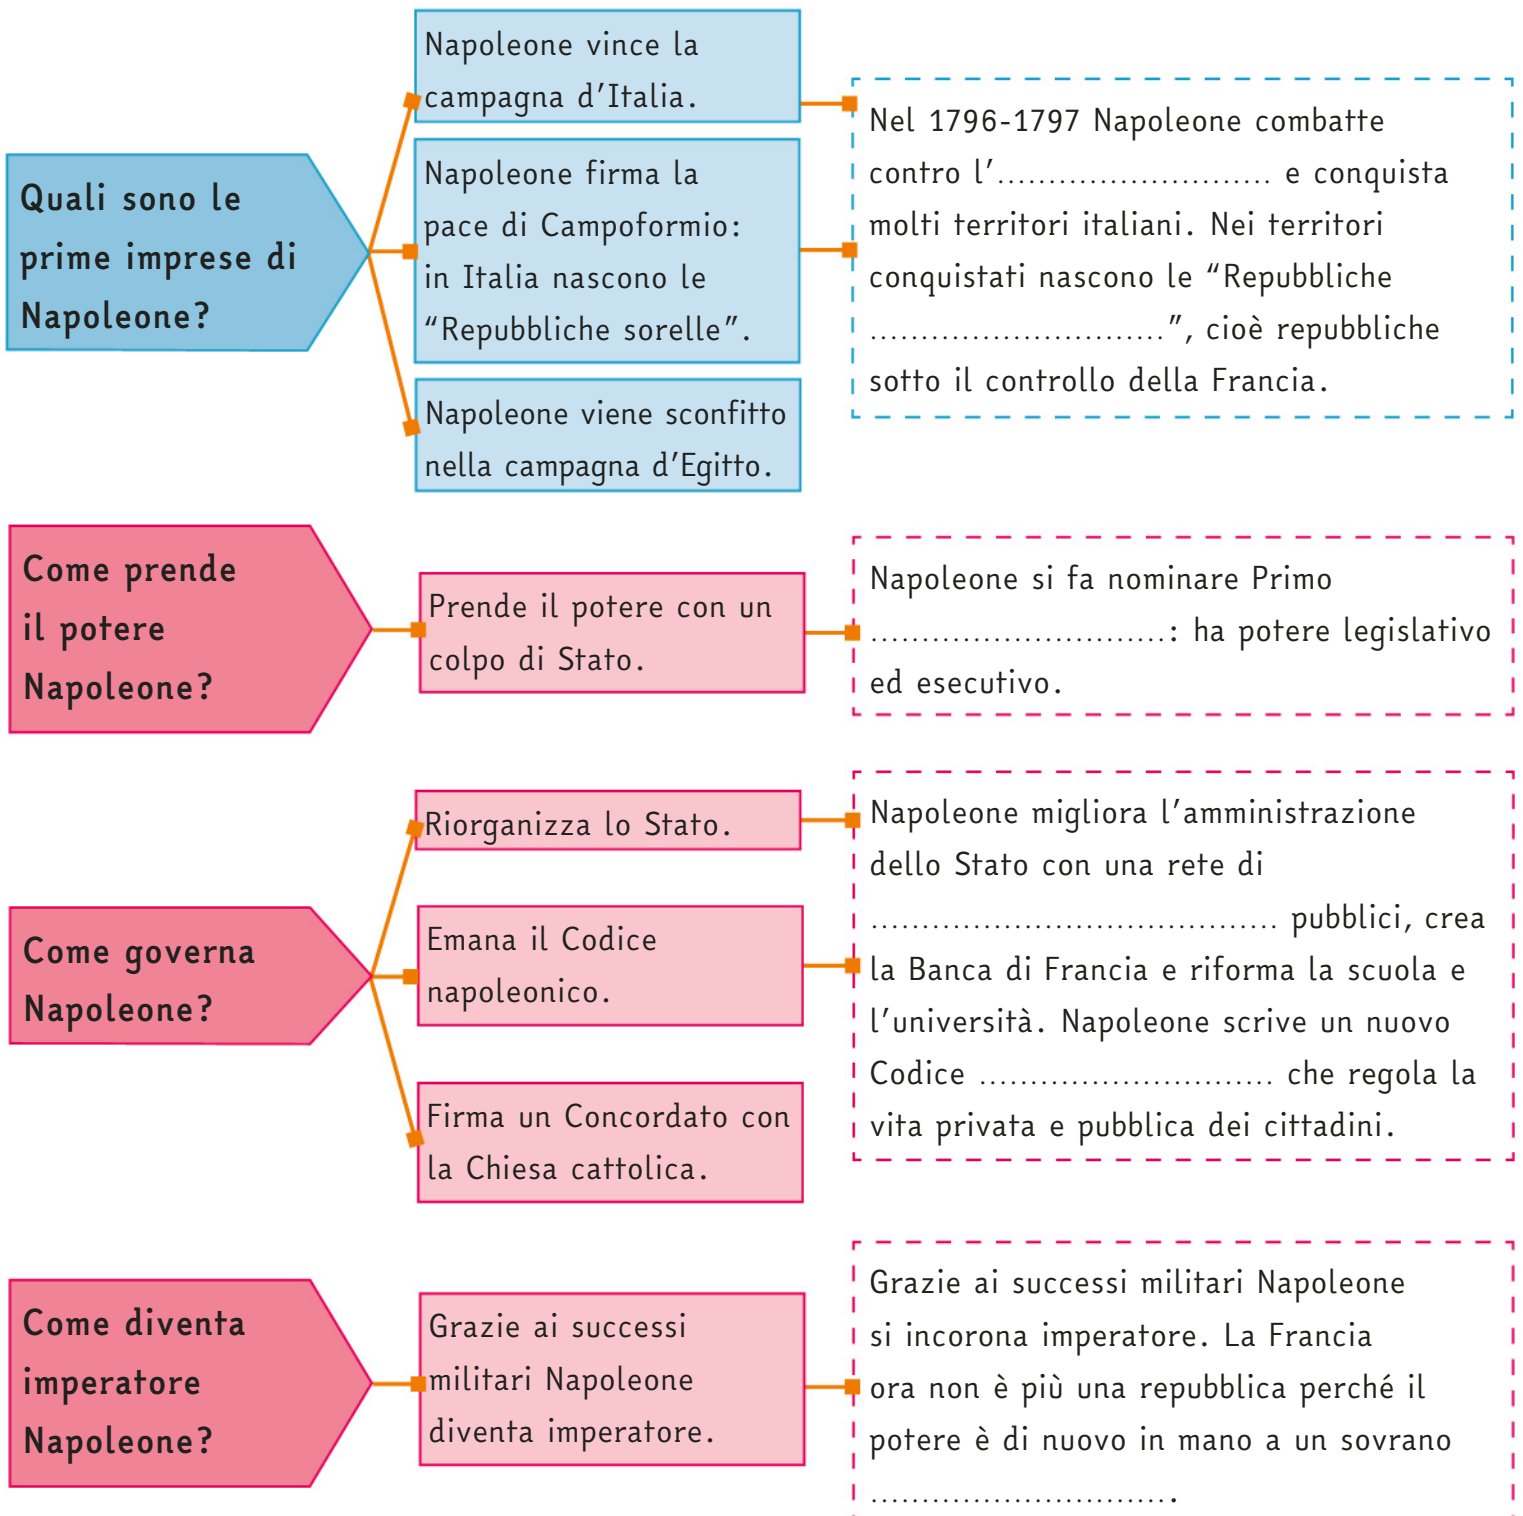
Quali sono le prime imprese di Napoleone?

Napoleone vince la campagna d’Italia.

Napoleone firma la pace di Campoformio: in Italia nascono le “Repubbliche sorelle”.

Napoleone viene sconfitto nella campagna d’Egitto.

Nel 1796-1797 Napoleone combatte contro l’.......................... e conquista molti territori italiani. Nei territori conquistati nascono le “Repubbliche ............................”, cioè repubbliche sotto il controllo della Francia.

Come prende il potere Napoleone?

Prende il potere con un colpo di Stato.

Napoleone si fa nominare Primo ............................: ha potere legislativo ed esecutivo.

Come governa Napoleone?

Riorganizza lo Stato.

Emana il Codice napoleonico.

Firma un Concordato con la Chiesa cattolica.

Napoleone migliora l’amministrazione dello Stato con una rete di ...................................... pubblici, crea la Banca di Francia e riforma la scuola e l’università. Napoleone scrive un nuovo Codice ............................ che regola la vita privata e pubblica dei cittadini.

Come diventa imperatore Napoleone?

Grazie ai successi militari Napoleone diventa imperatore.

Grazie ai successi militari Napoleone si incorona imperatore. La Francia ora non è più una repubblica perché il potere è di nuovo in mano a un sovrano ............................